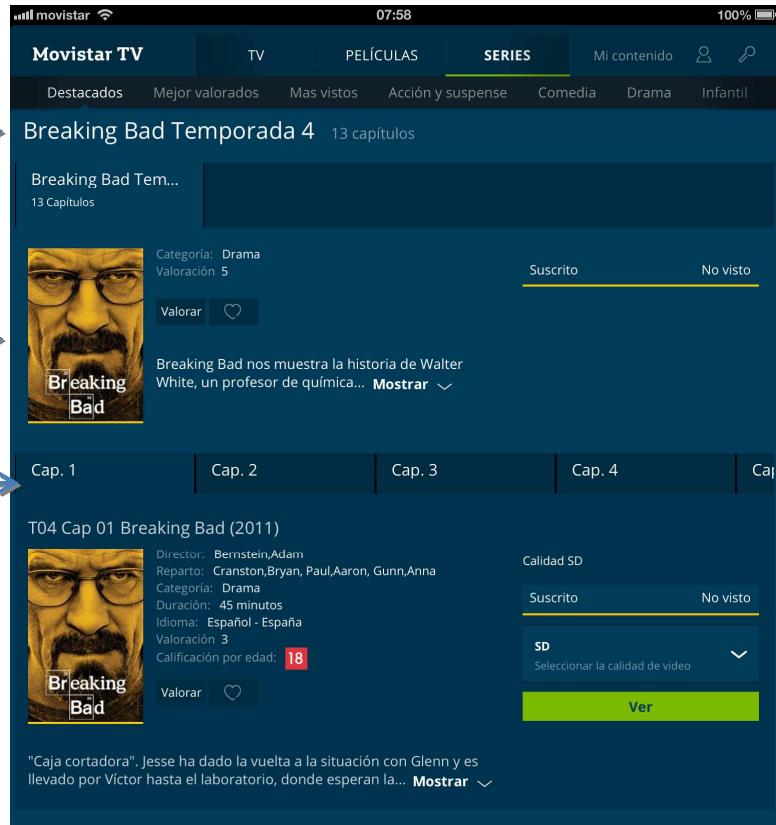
movistar 07:58 100%

Movistar TV TV PELÍCULAS SERIES Mi contenido

Destacados Mejor valorados Mas vistos Acción y suspense Comedia Drama Infantil

Breaking Bad Temporada 4 13 capítulos

Breaking Bad Tem...
13 Capítulos

Breaking Bad

Categoría: Drama
Valoración 5

Valorar

Suscrito No visto

Breaking Bad nos muestra la historia de Walter White, un profesor de química... Mostrar

Cap. 1 Cap. 2 Cap. 3 Cap. 4 Ca

T04 Cap 01 Breaking Bad (2011)

Breaking Bad

Director: Bernstein,Adam
Reparto: Cranston,Bryan, Paul,Aaron, Gunn,Anna
Categoría: Drama
Duración: 45 minutos
Idioma: Español - España
Valoración 3
Calificación por edad: 18

Valorar

Calidad SD

Suscrito No visto

SD
Seleccionar la calidad de video

Ver

"Caja cortadora". Jesse ha dado la vuelta a la situación con Glenn y es llevado por Víctor hasta el laboratorio, donde esperan la... Mostrar